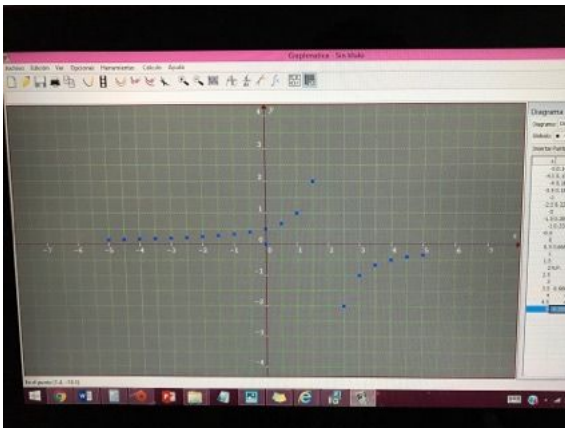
Graphmatica - Sin título

Archivo Edición Ver Opciones Herramientas Cálculo Ayuda

Diagrama

Diagrama:

Símbolo:

Insertar Punto

y

x

-7 -6 -5 -4 -3 -2 -1 0 1 2 3 4 5 6

4

3

2

1

-1

-2

-3

-4

En el punto: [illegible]